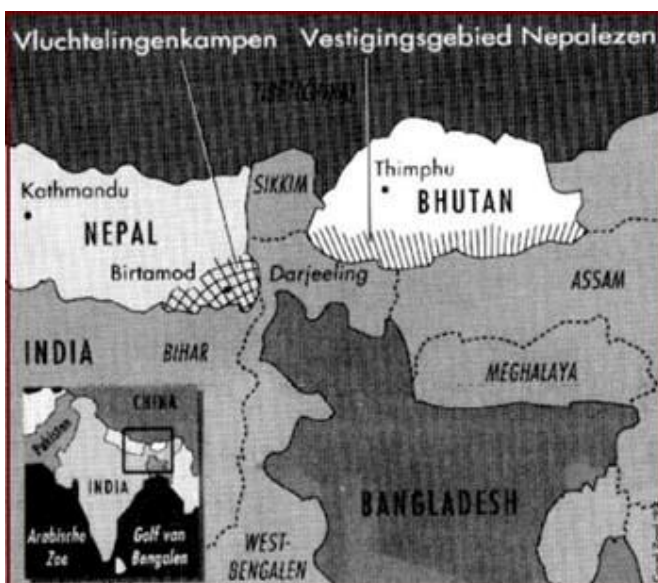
Vluchtelingenkampen Vestigingsgebied Nepalezen

TIBET/CHINA

Kathmandu

NEPAL

SIKKIM

Thimphu

BHUTAN

Birtamod

Darjeeling

ASSAM

INDIA

BIHAR

MEGHALAYA

CHINA

Pakistan

INDIA

Arabische Zee

Golf van Bengalen

BANGLADESH

WEST-BENGALEN